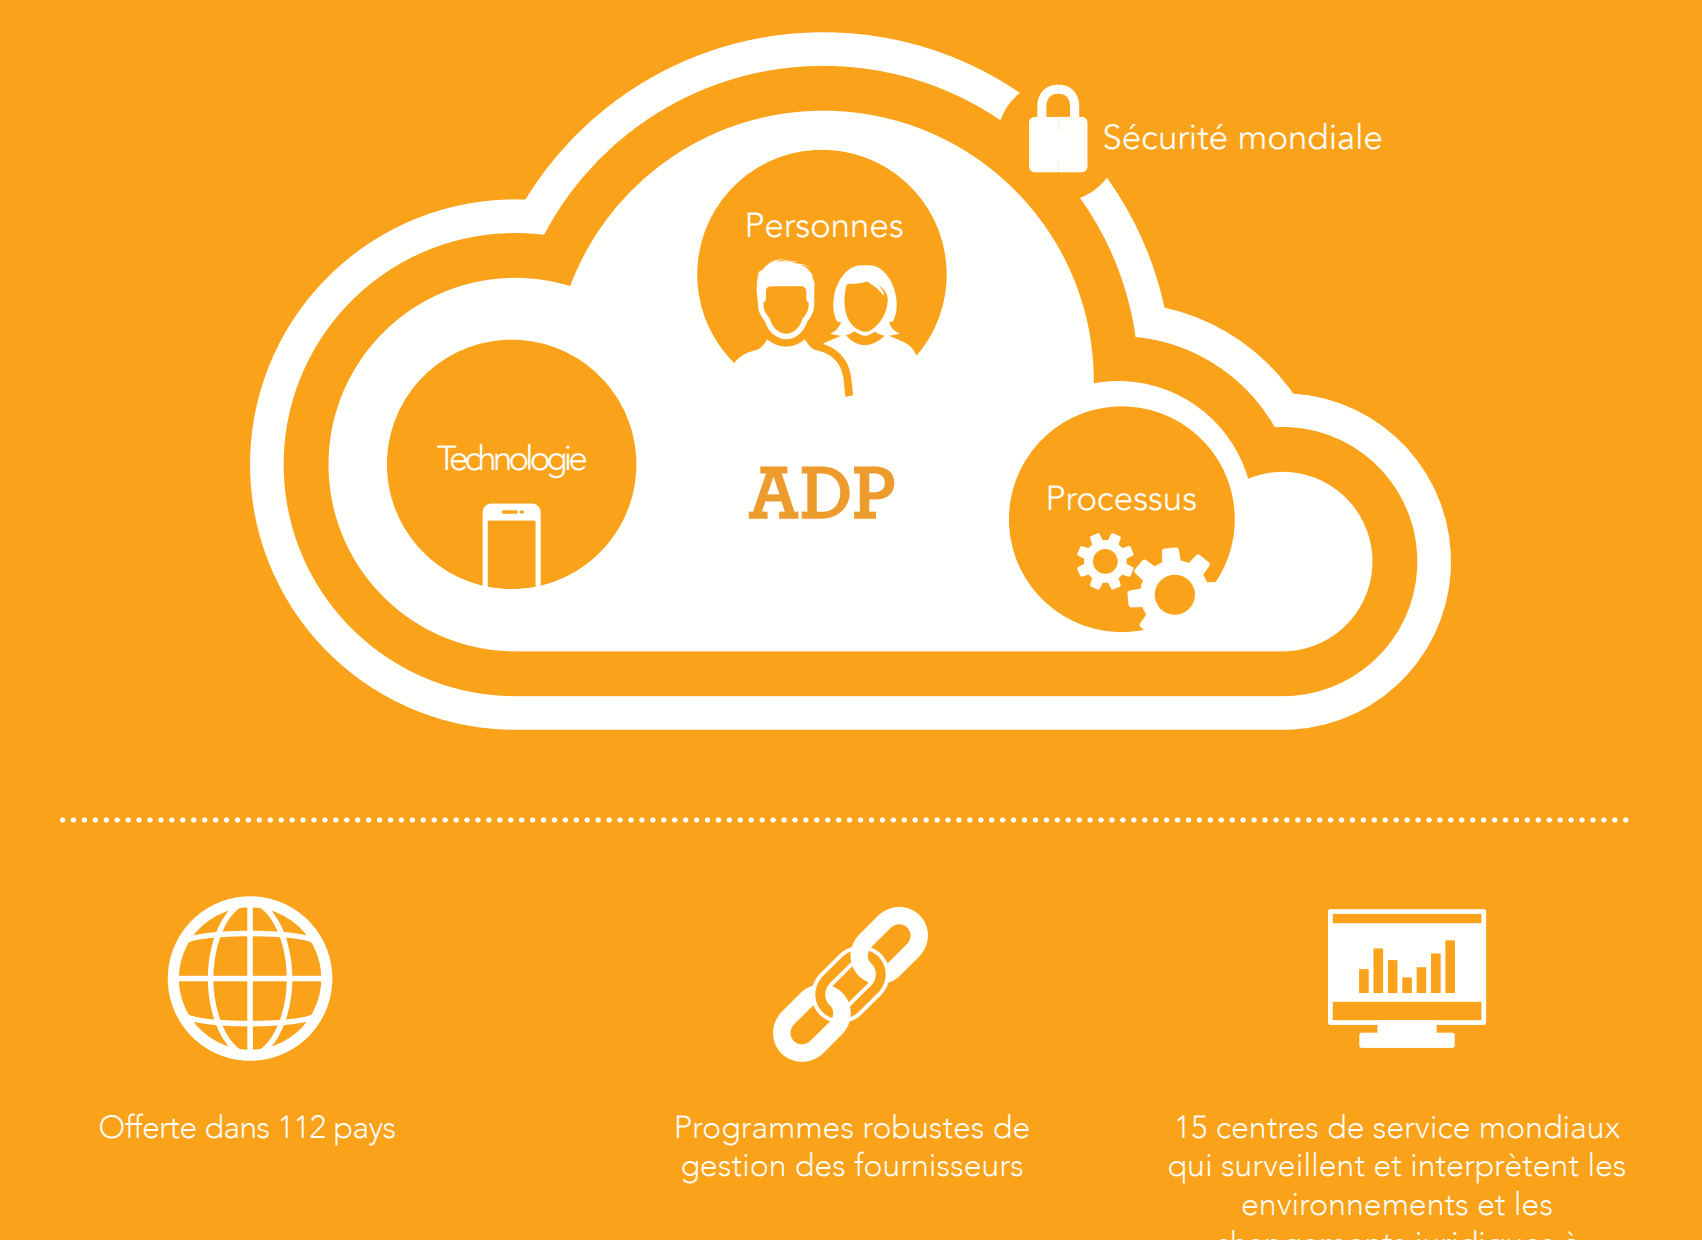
Sécurité mondiale

Personnes

Technologie

ADP

Processus

Offerte dans 112 pays

Programmes robustes de gestion des fournisseurs

15 centres de service mondiaux qui surveillent et interprètent les environnements et les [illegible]